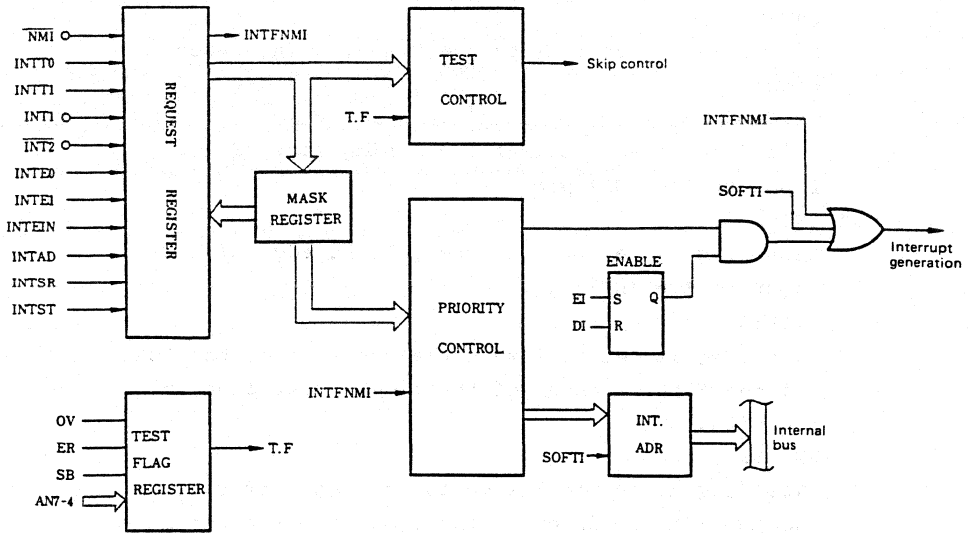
$\overline{NMI}$
INTT0
INTT1
INT1
$\overline{INT2}$
INTE0
INTE1
INTEIN
INTAD
INTSR
INTST

REQUEST REGISTER

INTFNMI

TEST CONTROL

Skip control

T.F

MASK REGISTER

INTFNMI

SOFTI

Interrupt generation

ENABLE

EI S Q
DI R

PRIORITY CONTROL

INTFNMI

OV
ER
SB
AN7-4

TEST FLAG REGISTER

T.F

INT. ADR

SOFTI

Internal bus